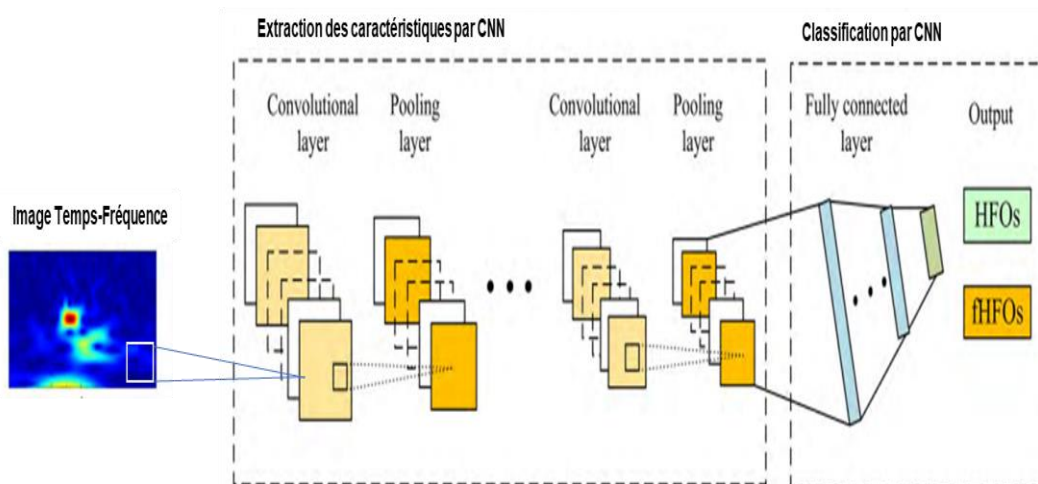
Extraction des caractéristiques par CNN

Classification par CNN

Image Temps-Fréquence

Convolutional layer

Pooling layer

Convolutional layer

Pooling layer

Fully connected layer

Output

HFOs

fHFOs